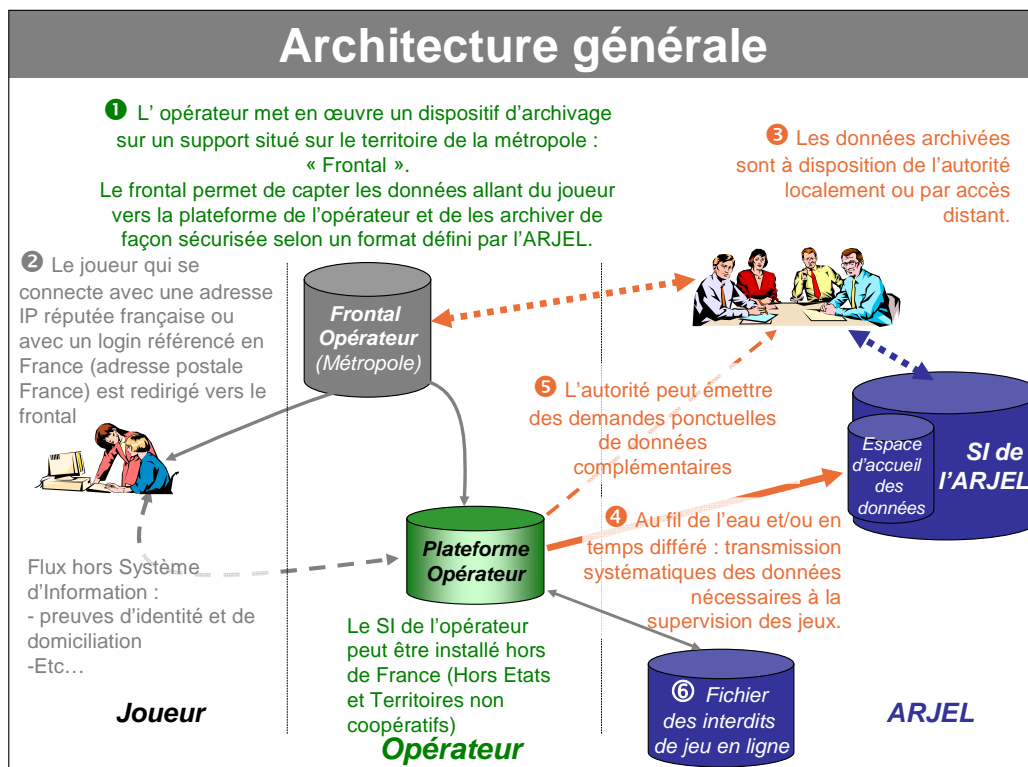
Architecture générale

❶ L' opérateur met en œuvre un dispositif d'archivage sur un support situé sur le territoire de la métropole : « Frontal ».
Le frontal permet de capter les données allant du joueur vers la plateforme de l'opérateur et de les archiver de façon sécurisée selon un format défini par l'ARJEL.

❸ Les données archivées sont à disposition de l'autorité localement ou par accès distant.

❷ Le joueur qui se connecte avec une adresse IP réputée française ou avec un login référencé en France (adresse postale France) est redirigé vers le frontal

Frontal Opérateur (Métropole)

❺ L'autorité peut émettre des demandes ponctuelles de données complémentaires

Espace d'accueil des données

SI de l'ARJEL

Plateforme Opérateur

❹ Au fil de l'eau et/ou en temps différé : transmission systématiques des données nécessaires à la supervision des jeux.

Flux hors Système d'Information :
- preuves d'identité et de domiciliation
-Etc…

Le SI de l'opérateur peut être installé hors de France (Hors Etats et Territoires non coopératifs)

❻ Fichier des interdits de jeu en ligne

Joueur

Opérateur

ARJEL